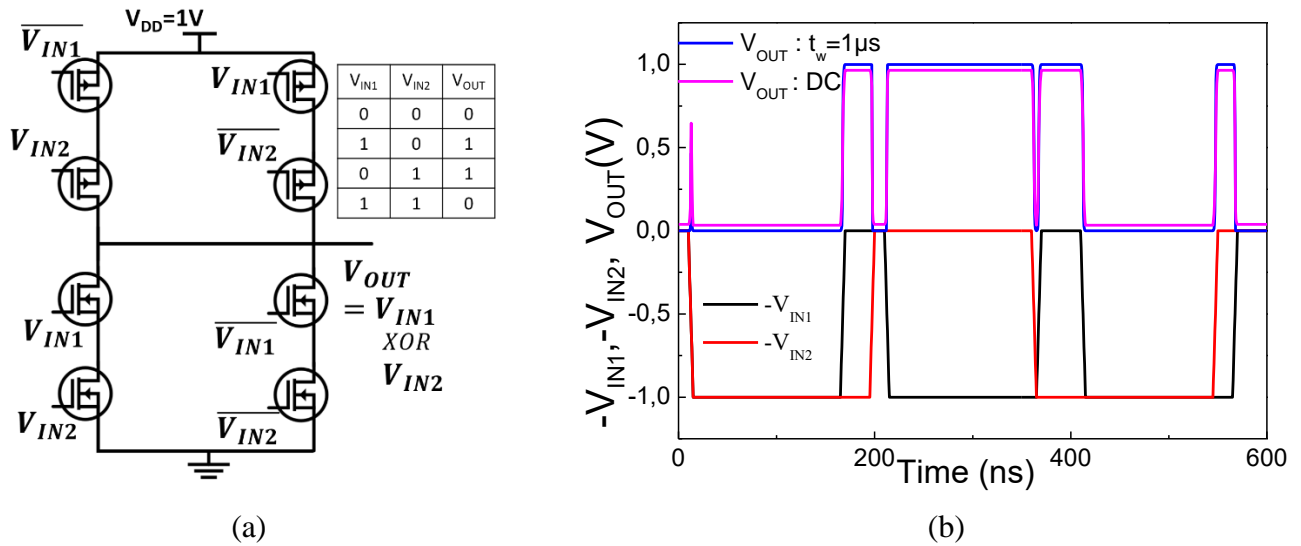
$V_{DD}$=1V

$\overline{V_{IN1}}$

$V_{IN1}$

$V_{IN2}$

$\overline{V_{IN2}}$

| $V_{IN1}$ | $V_{IN2}$ | $V_{OUT}$ |
|---|---|---|
| 0 | 0 | 0 |
| 1 | 0 | 1 |
| 0 | 1 | 1 |
| 1 | 1 | 0 |

$V_{OUT}$
$= V_{IN1}$
$XOR$
$V_{IN2}$

$V_{IN1}$

$\overline{V_{IN1}}$

$V_{IN2}$

$\overline{V_{IN2}}$

(a)

$V_{OUT}$ : $t_w$=1µs
$V_{OUT}$ : DC

-$V_{IN1}$
-$V_{IN2}$

-$V_{IN1}$,-$V_{IN2}$, $V_{OUT}$(V)

1,0
0,5
0,0
-0,5
-1,0

0
200
400
600

Time (ns)

(b)